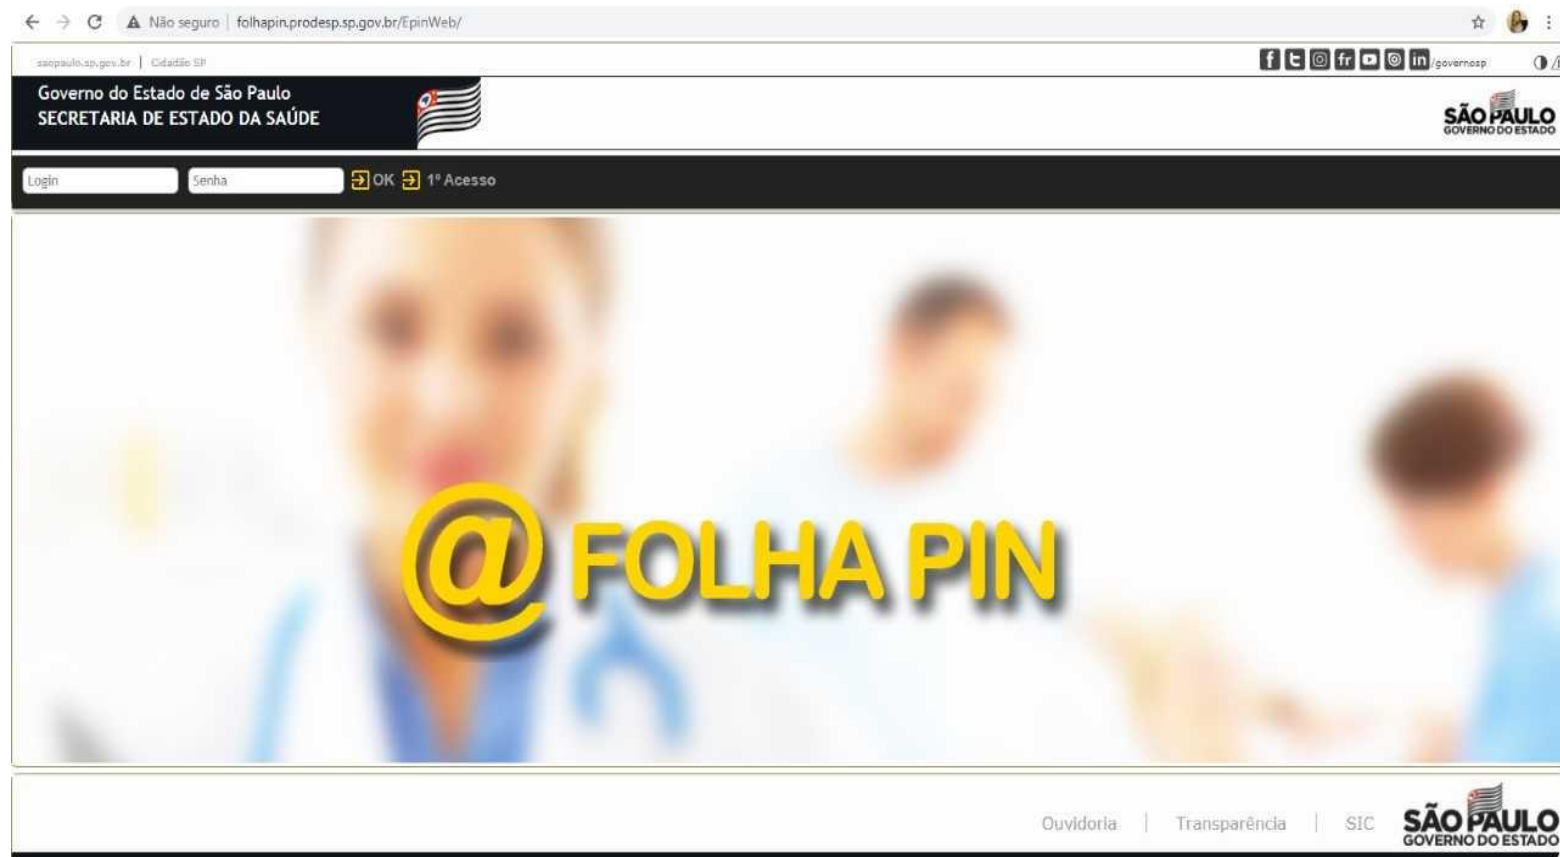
Não seguro | folhapin.prodesp.sp.gov.br/EpinWeb/

saopaulo.sp.gov.br | Cidadão SP

/governosp

Governo do Estado de São Paulo
SECRETARIA DE ESTADO DA SAÚDE

SÃO PAULO
GOVERNO DO ESTADO

Login
Senha
OK
1º Acesso

@ FOLHA PIN

Ouvidoria | Transparência | SIC

SÃO PAULO
GOVERNO DO ESTADO